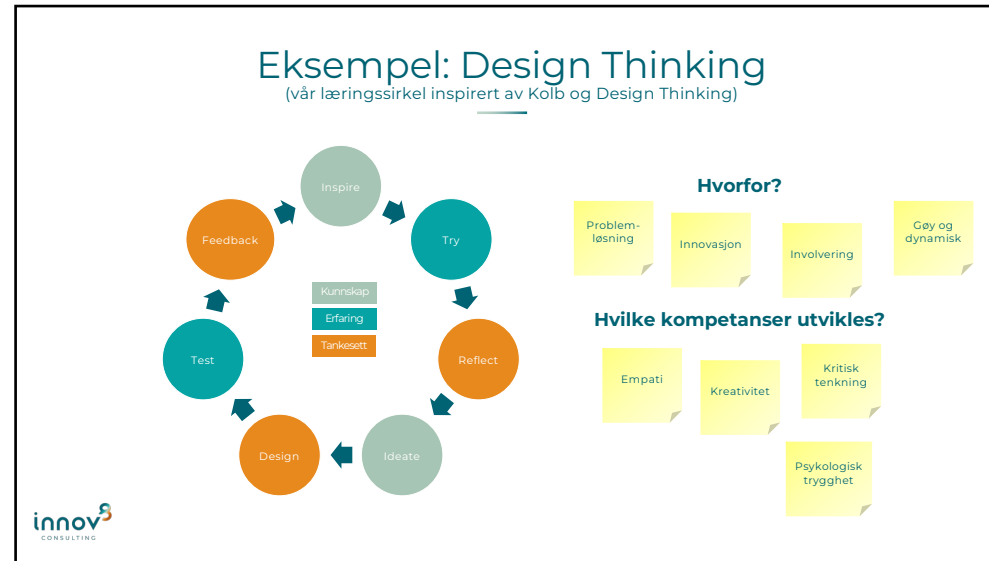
Eksempel: Design Thinking
(vår læringssirkel inspirert av Kolb og Design Thinking)

Inspire
Try
Reflect
Ideate
Design
Test
Feedback

Kunnskap
Erfaring
Tankesett

Hvorfor?

Problemløsning
Innovasjon
Involvering
Gøy og dynamisk

Hvilke kompetanser utvikles?

Empati
Kreativitet
Kritisk tenkning
Psykologisk trygghet

innov8
CONSULTING